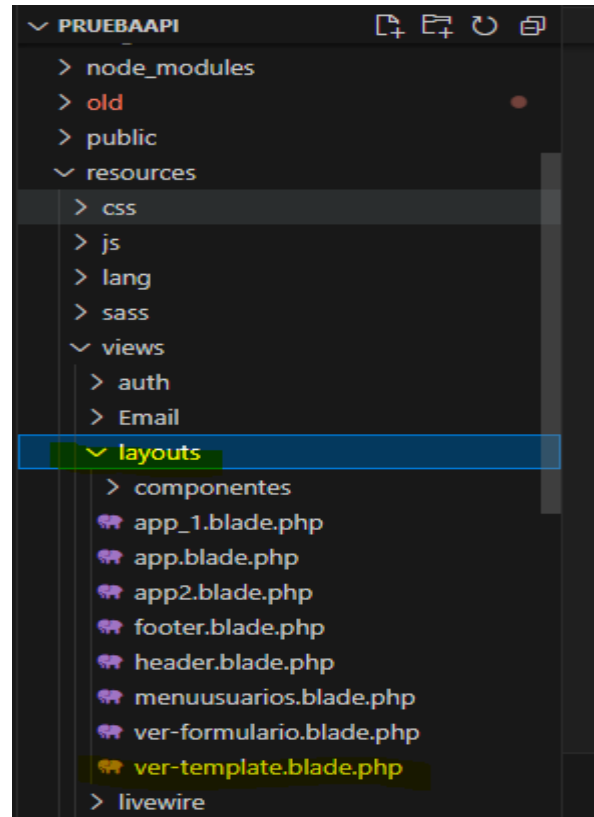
PRUEBAAPI

node_modules
old
public
resources
css
js
lang
sass
views
auth
Email
layouts
componentes
app_1.blade.php
app.blade.php
app2.blade.php
footer.blade.php
header.blade.php
menuusuarios.blade.php
ver-formulario.blade.php
ver-template.blade.php
livewire